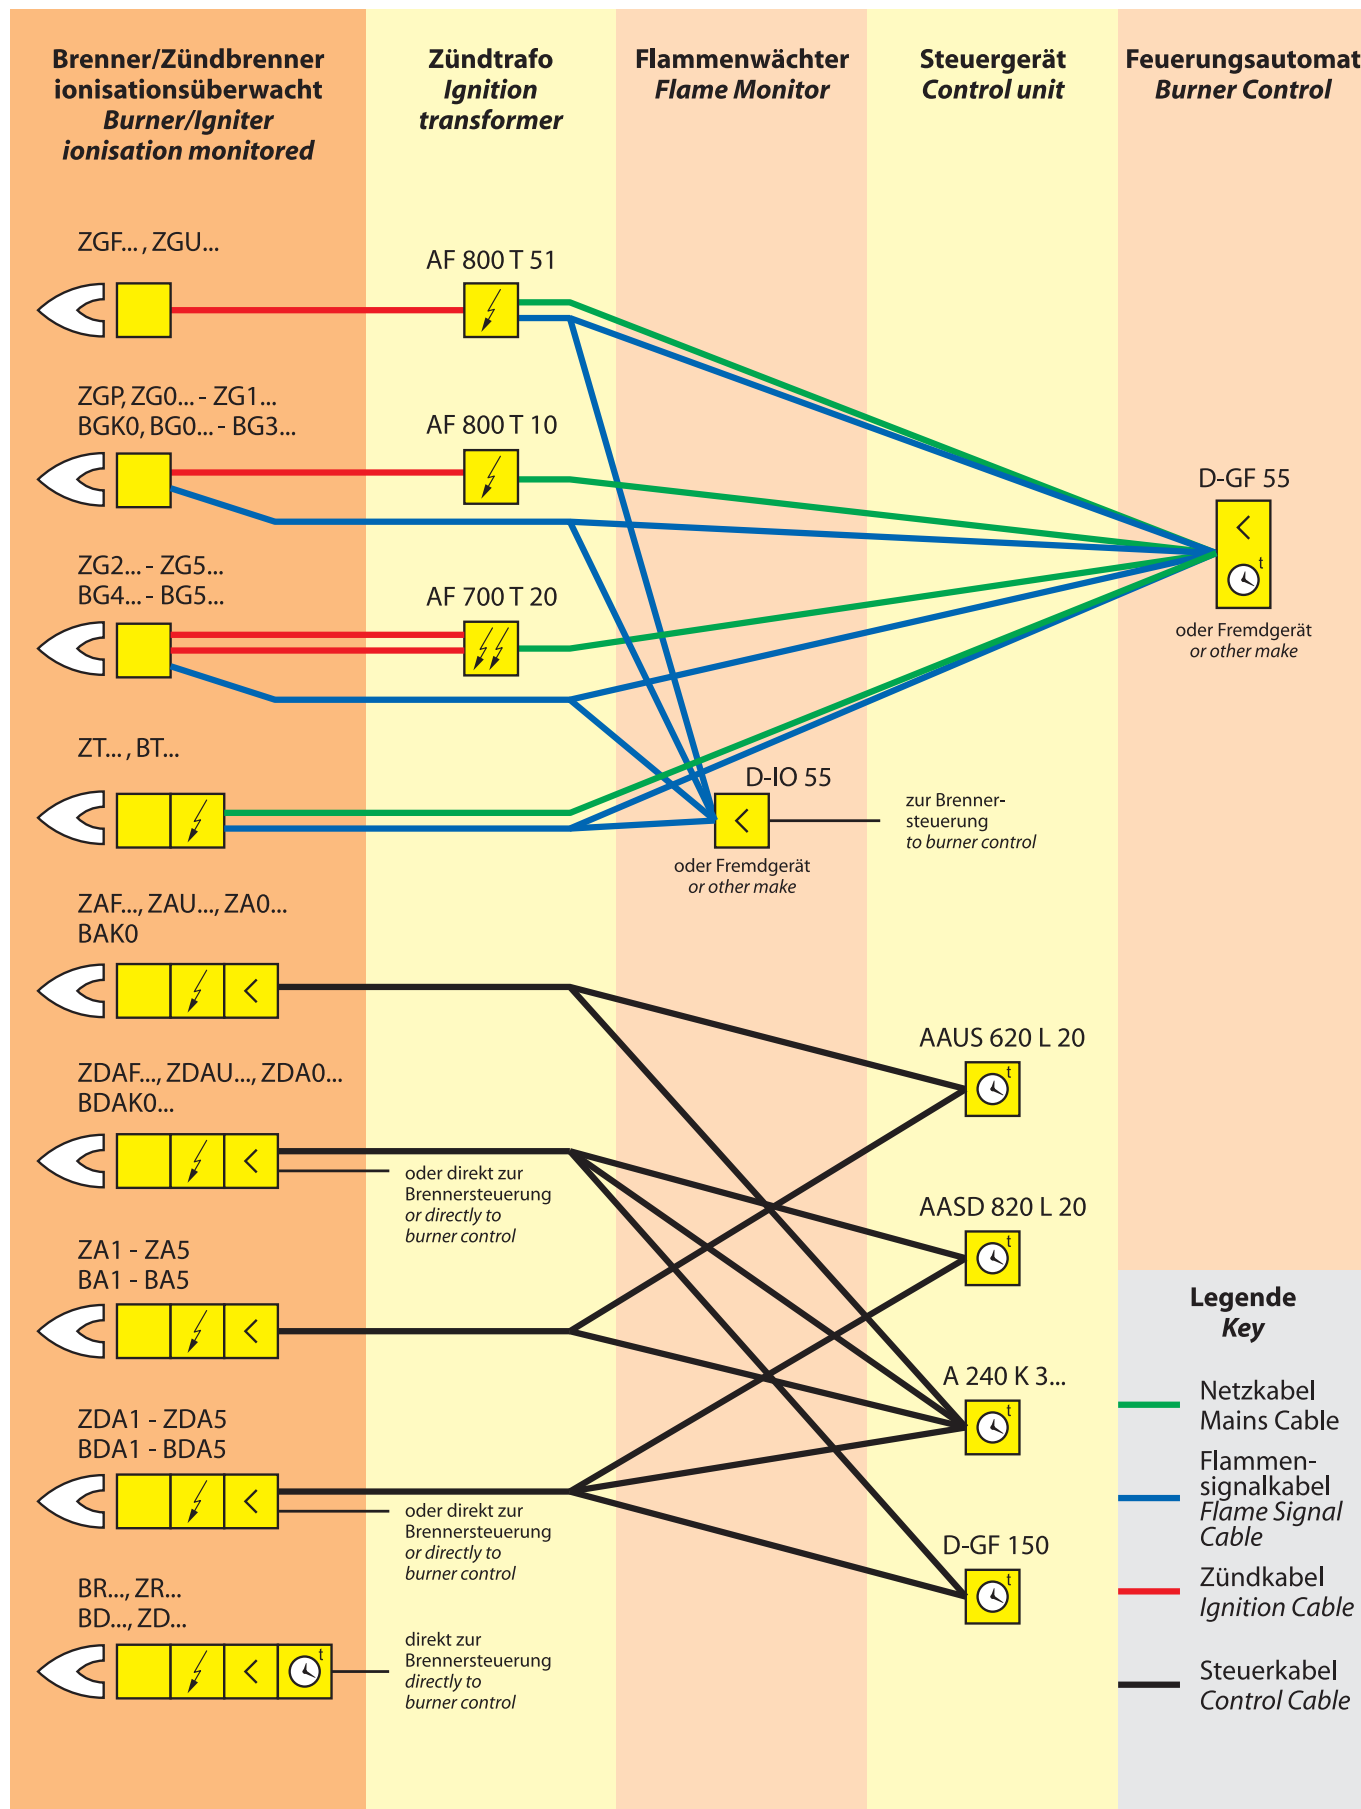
Brenner/Zündbrenner ionisationsüberwacht
Burner/Igniter ionisation monitored

Zündtrafo
Ignition transformer

Flammenwächter
Flame Monitor

Steuergerät
Control unit

Feuerungsautomat
Burner Control

ZGF... , ZGU...

AF 800 T 51

ZGP, ZG0... - ZG1...
BGK0, BG0... - BG3...

AF 800 T 10

D-GF 55

ZG2... - ZG5...
BG4... - BG5...

AF 700 T 20

oder Fremdgerät
or other make

ZT... , BT...

D-IO 55

zur Brenner-steuerung
to burner control

oder Fremdgerät
or other make

ZAF..., ZAU..., ZA0...
BAK0

AAUS 620 L 20

ZDAF..., ZDAU..., ZDA0...
BDAK0...

oder direkt zur Brennersteuerung
or directly to burner control

AASD 820 L 20

ZA1 - ZA5
BA1 - BA5

Legende
Key

A 240 K 3...

ZDA1 - ZDA5
BDA1 - BDA5

Netzkabel
Mains Cable

Flammen-signalkabel
Flame Signal Cable

oder direkt zur Brennersteuerung
or directly to burner control

D-GF 150

Zündkabel
Ignition Cable

BR..., ZR...
BD..., ZD...

direkt zur Brennersteuerung
directly to burner control

Steuerkabel
Control Cable